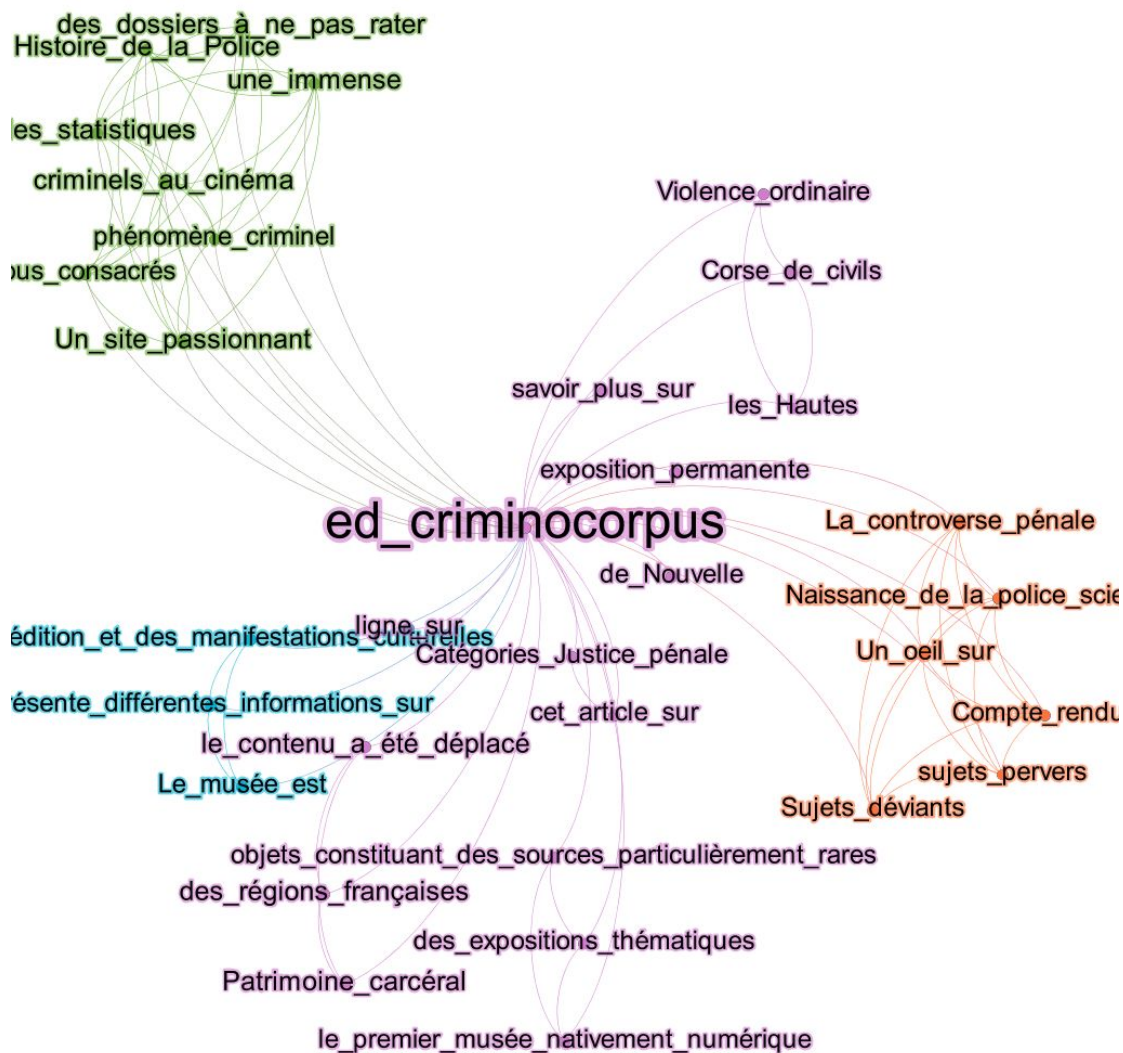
des_dossiers_à_ne_pas_rater
Histoire_de_la_Police
une_immense
les_statistiques
criminels_au_cinéma
phénomène_criminel
ous_consacrés
Un_site_passionnant
Violence_ordinaire
Corse_de_civils
savoir_plus_sur
les_Hautes
exposition_permanente
ed_criminocorpus
La_controverse_pénale
de_Nouvelle
Naissance_de_la_police_scie
ligne_sur
édition_et_des_manifestations_culturelles
Catégories_Justice_pénale
Un_oeil_sur
ésente_différentes_informations_sur
cet_article_sur
Compte_rendu
le_contenu_a_été_déplacé
Le_musée_est
sujets_pervers
Sujets_déviants
objets_constituant_des_sources_particulièrement_rares
des_régions_françaises
des_expositions_thématiques
Patrimoine_carcéral
le_premier_musée_nativement_numérique